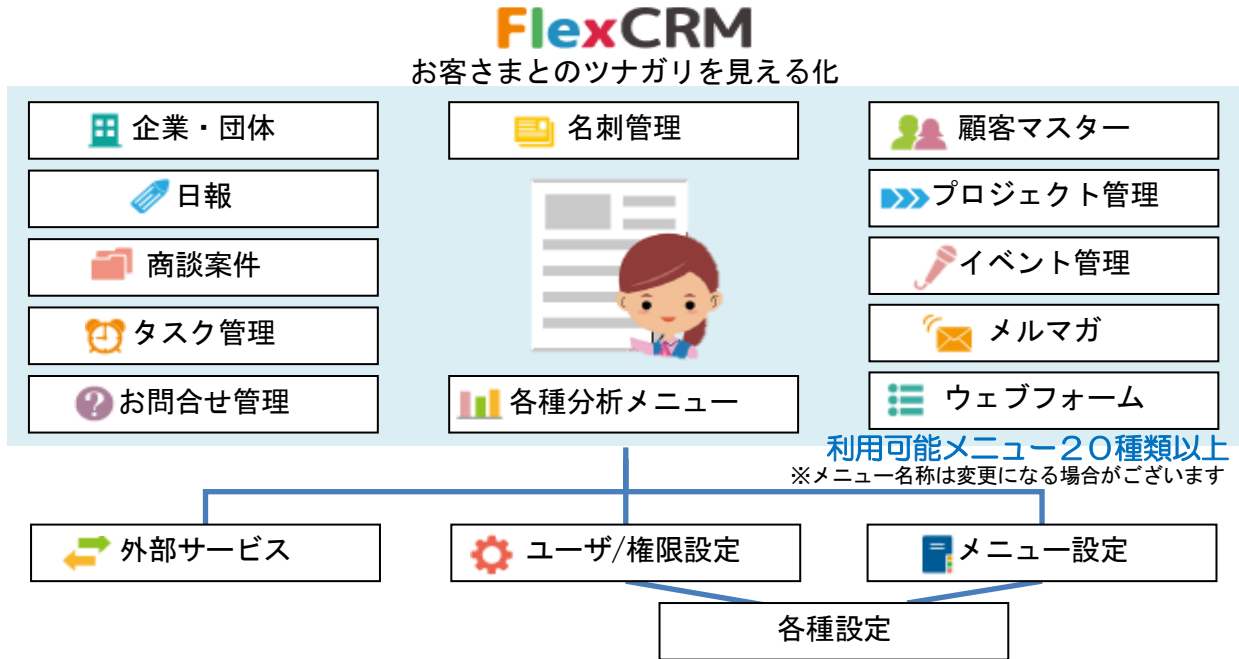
FlexCRM
お客さまとのツナガリを見える化

企業・団体
名刺管理
顧客マスター
日報
プロジェクト管理
商談案件
イベント管理
タスク管理
メルマガ
お問合せ管理
各種分析メニュー
ウェブフォーム

利用可能メニュー２０種類以上
※メニュー名称は変更になる場合がございます

外部サービス
ユーザ/権限設定
メニュー設定
各種設定